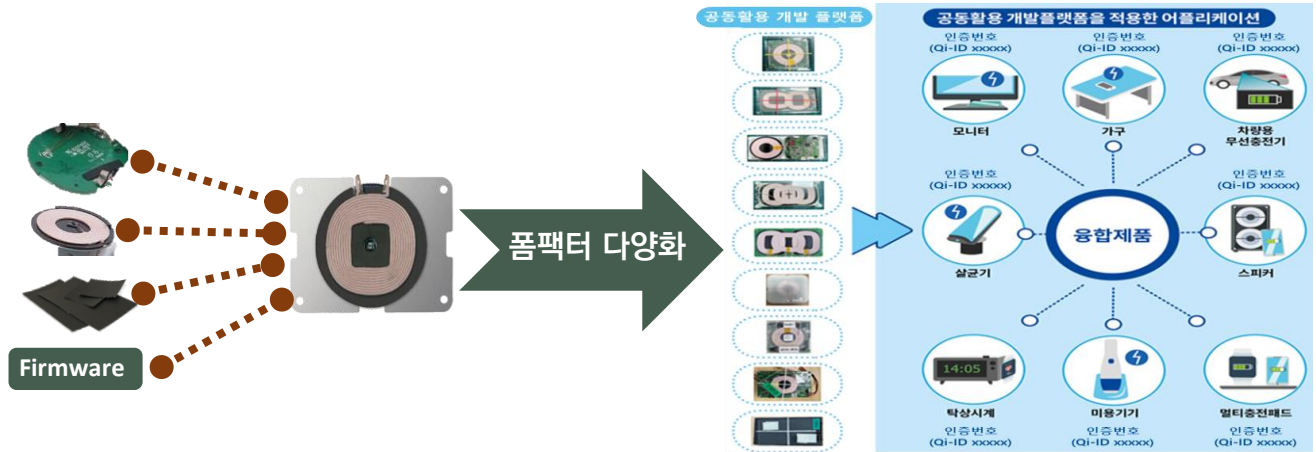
Firmware

폼팩터 다양화

공동활용 개발 플랫폼

공동활용 개발플랫폼을 적용한 어플리케이션

인증번호 (Qi-ID xxxxx)

모니터

인증번호 (Qi-ID xxxxx)

가구

인증번호 (Qi-ID xxxxx)

차량용 무선충전기

인증번호 (Qi-ID xxxxx)

살균기

융합제품

인증번호 (Qi-ID xxxxx)

스피커

14:05

탁상시계

인증번호 (Qi-ID xxxxx)

미용기기

인증번호 (Qi-ID xxxxx)

멀티충전패드

인증번호 (Qi-ID xxxxx)